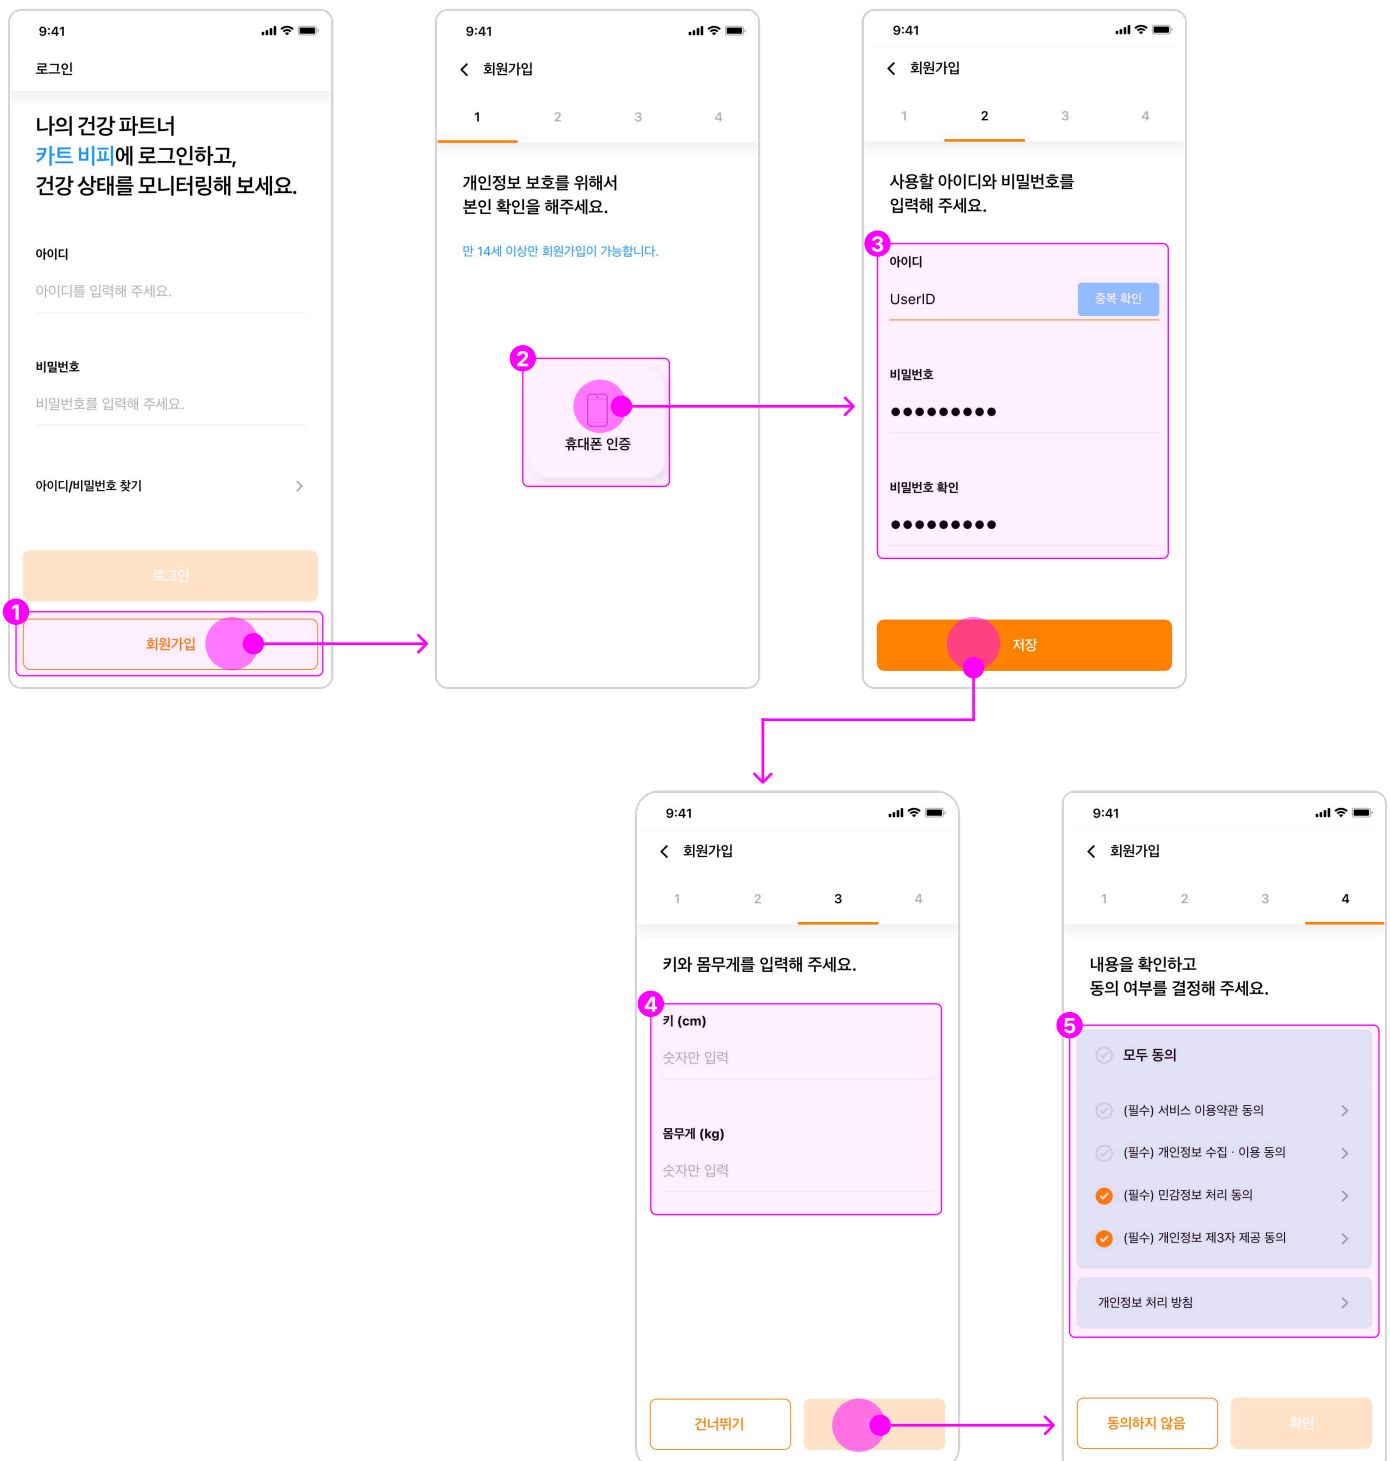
9:41

로그인

나의 건강 파트너
카트 비피에 로그인하고,
건강 상태를 모니터링해 보세요.

아이디
아이디를 입력해 주세요.

비밀번호
비밀번호를 입력해 주세요.

아이디/비밀번호 찾기

로그인

1

회원가입

9:41

회원가입

1 2 3 4

개인정보 보호를 위해서
본인 확인을 해주세요.

만 14세 이상만 회원가입이 가능합니다.

2

휴대폰 인증

9:41

회원가입

1 2 3 4

사용할 아이디와 비밀번호를
입력해 주세요.

3

아이디
UserID
중복 확인

비밀번호
●●●●●●●●●

비밀번호 확인
●●●●●●●●●

저장

9:41

회원가입

1 2 3 4

키와 몸무게를 입력해 주세요.

4

키 (cm)
숫자만 입력

몸무게 (kg)
숫자만 입력

건너뛰기

9:41

회원가입

1 2 3 4

내용을 확인하고
동의 여부를 결정해 주세요.

5

모두 동의
(필수) 서비스 이용약관 동의
(필수) 개인정보 수집 · 이용 동의
(필수) 민감정보 처리 동의
(필수) 개인정보 제3자 제공 동의

개인정보 처리 방침

동의하지 않음
확인